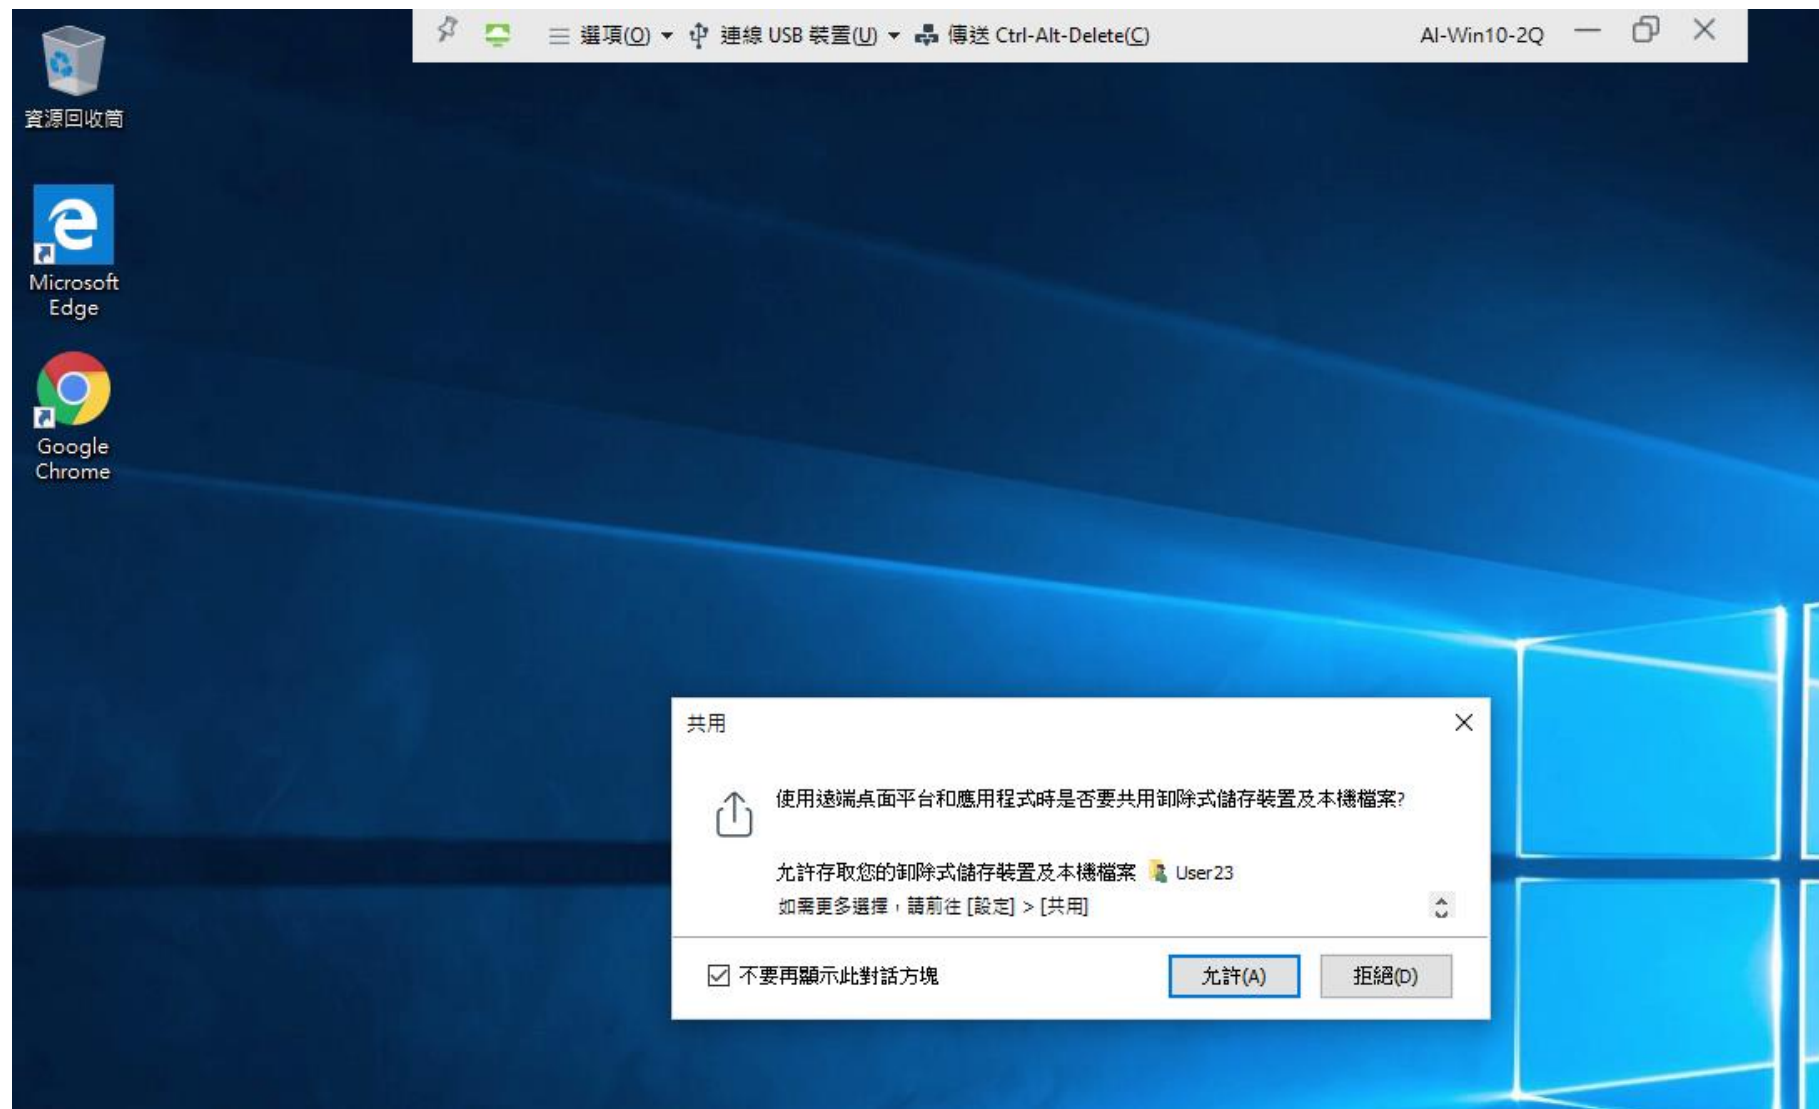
選項(O) 連線 USB 裝置(U) 傳送 Ctrl-Alt-Delete(C)

AI-Win10-2Q

資源回收筒

Microsoft Edge

Google Chrome

共用

使用遠端桌面平台和應用程式時是否要共用卸除式儲存裝置及本機檔案?

允許存取您的卸除式儲存裝置及本機檔案 User23

如需更多選擇，請前往 [設定] > [共用]

不要再顯示此對話方塊

允許(A)

拒絕(D)